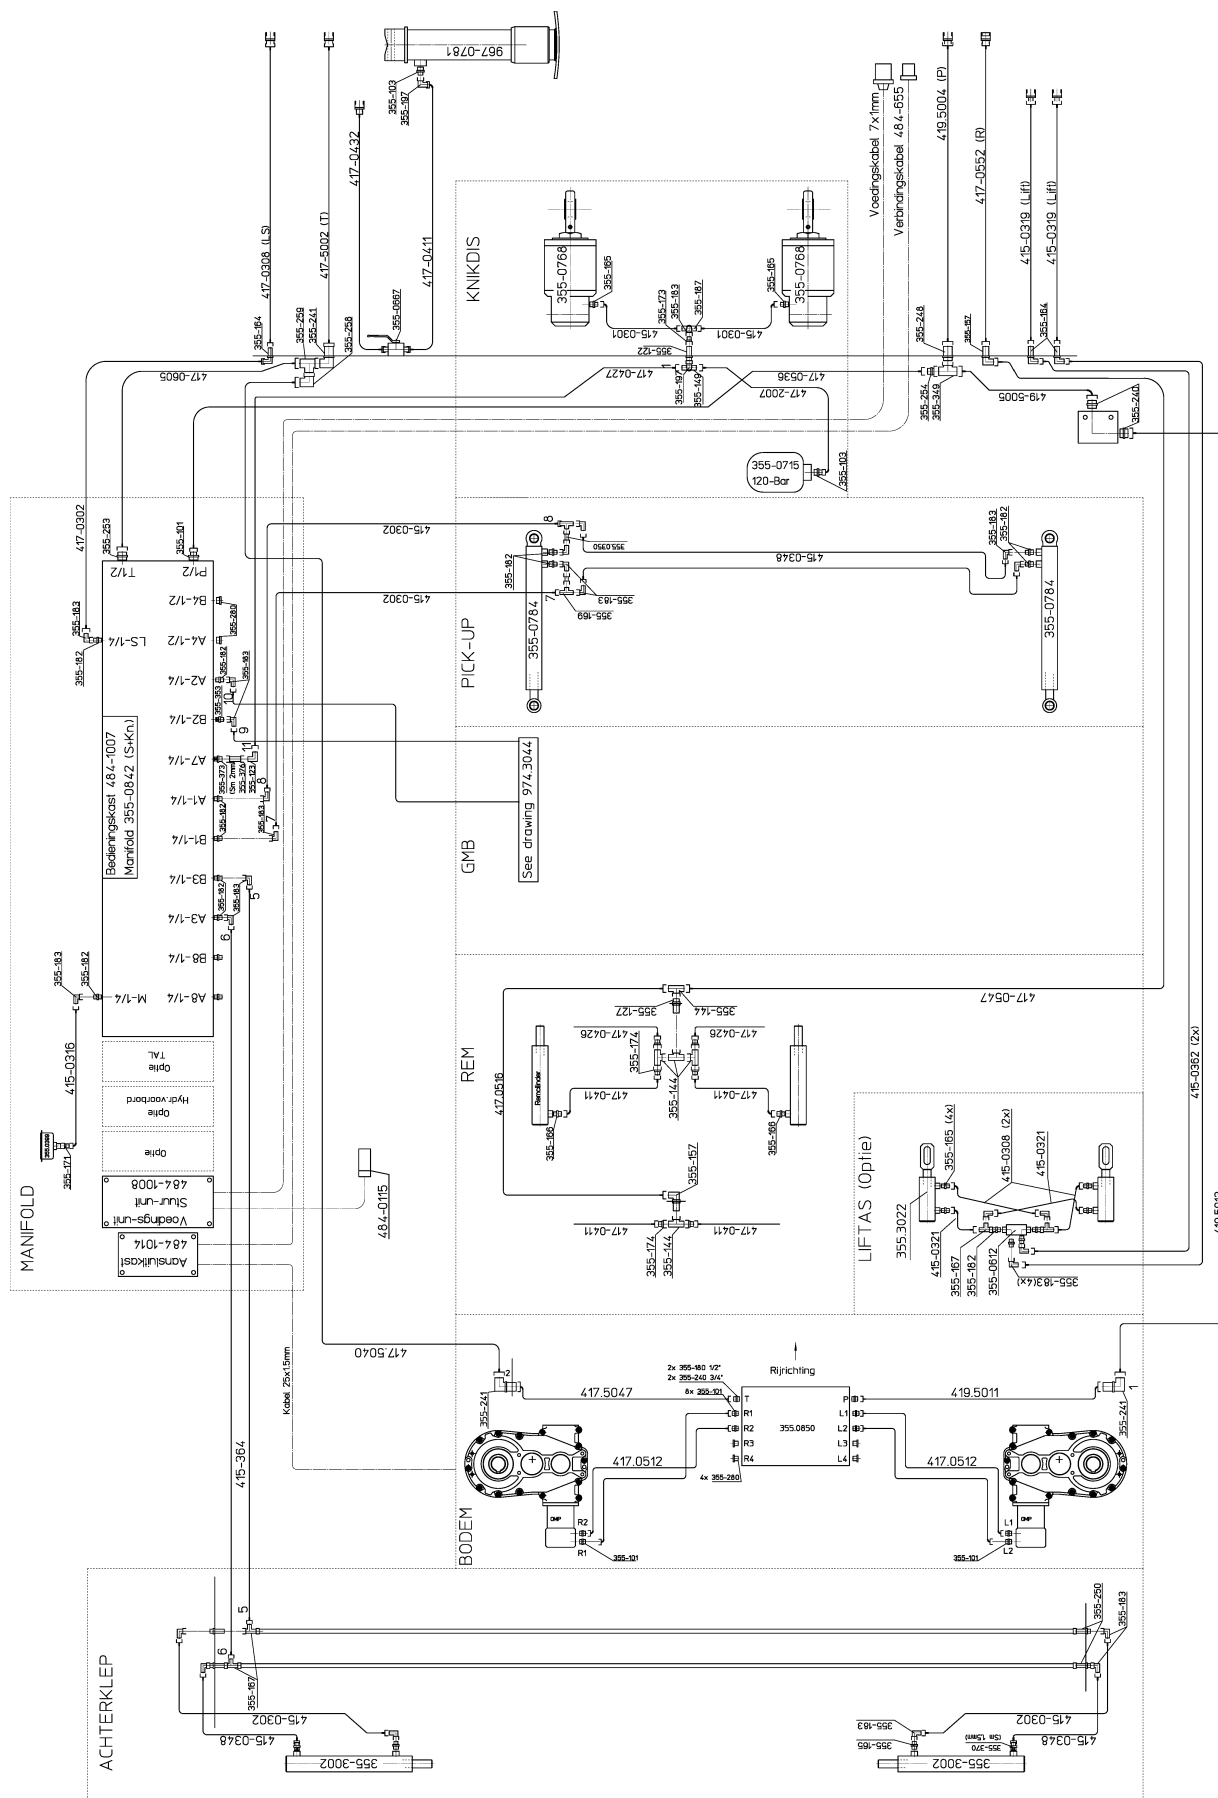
967-0781
355-103
355-197
417-0432
417-0308 (LS)
417-5002 (T)
417-0411
355-164
355-259
355-241
355-258
355-0667
417-0605
KNIKDIS
355-0768
355-165
355-173
355-183
355-187
355-165
355-0768
415-0301
415-0301
355-122
417-0427
355-197
355-149
417-2007
417-0536
355-0715
120-Bar
355-103
Voedingskabel 7x1mm
Verbindingskabel 484-655
419.5004 (P)
417-0552 (R)
415-0319 (Lift)
415-0319 (Lift)
355-248
355-157
355-164
355-254
355-349
419-5005
355-240
417-0302
355-253
355-101
T1/2
P1/2
B4-1/2
355-280
A4-1/2
LS-1/4
355-183
355-182
A2-1/4
355-182
355-183
355-353
10
B2-1/4
9
A7-1/4
11
355-373
(5m 2mm)
355-376
355-123
8
A1-1/4
355-182
355-183
7
B1-1/4
Bedieningskast 484-1007
Manifold 355-0842 (S+Kn)
B3-1/4
355-183
5
355-182
A3-1/4
6
B8-1/4
M-1/4
A8-1/4
355-183
355-182
415-0316
355-171
Optie
TAL
Optie
Hydr.voorbord
Optie
Voedings-unit
Stuur-unit
484-1008
Aansluitkast
484-1014
484-0115
MANIFOLD
415-0302
8
355-0350
355-182
355-183
415-0348
355-183
355-182
415-0302
7
355-183
355-169
355-0784
355-0784
PICK-UP
See drawing 974.3044
GMB
417-0547
355-122
355-144
417-0426
417-0426
355-174
355-144
417-0411
417-0411
417.0516
Remcilinder
355-166
355-166
REM
355-157
417-0411
417-0411
355-174
355-144
415-0362 (2x)
LIFTAS (Optie)
355-165 (4x)
415-0308 (2x)
415-0321
355.3022
415-0321
355-167
355-182
355-0612
355-183(4x)
417.5040
Rijrichting
2x 355-180 1/2"
2x 355-240 3/4"
8x 355-101
T
R1
R2
R3
R4
P
L1
L2
L3
L4
355.0850
4x 355-280
417.5047
419.5011
2
1
355-241
355-241
417.0512
417.0512
R2
R1
355-101
L1
L2
355-101
OMP
OMP
Kabel 25x1.5mm
415-364
BODEM
5
6
355-167
355-250
355-183
415-0302
415-0348
355-3002
415-0302
415-0348
355-183
355-165
355-370
(5m 1.5mm)
355-3002
ACHTERKLEP